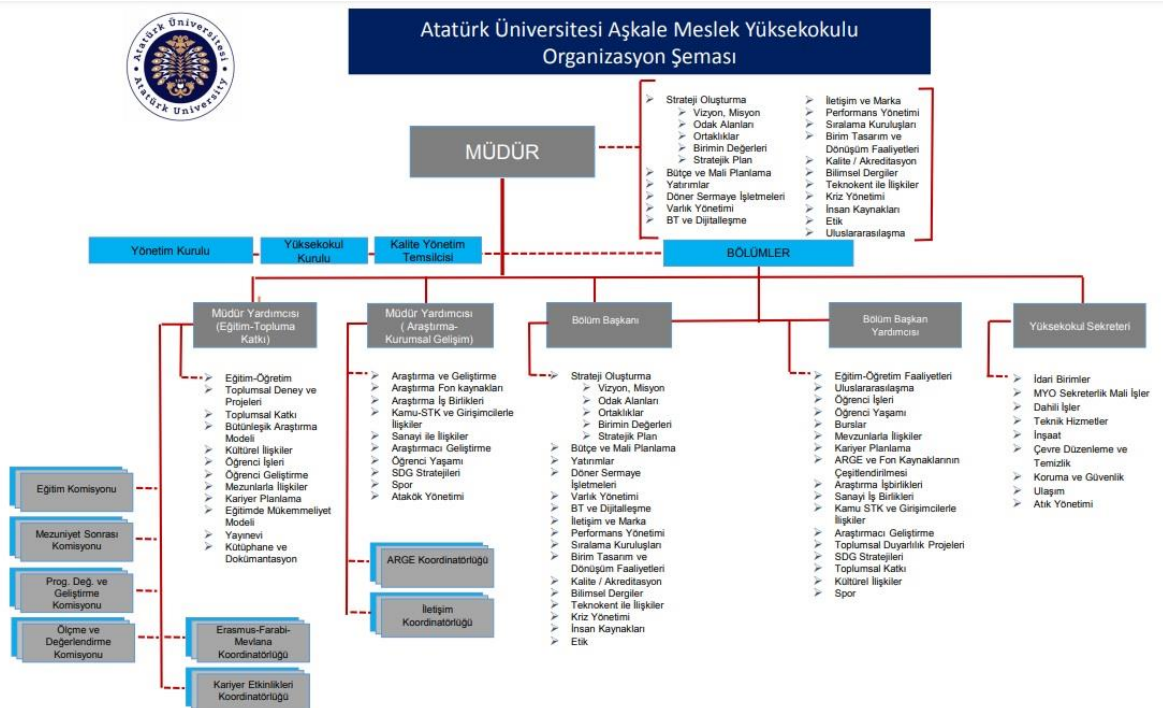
Atatürk Üniversitesi
Atatürk University

Atatürk Üniversitesi Aşkale Meslek Yüksekokulu
Organizasyon Şeması

MÜDÜR

Strateji Oluşturma
Vizyon, Misyon
Odak Alanları
Ortaklıklar
Birimin Değerleri
Stratejik Plan
Bütçe ve Mali Planlama
Yatırımlar
Döner Sermaye İşletmeleri
Varlık Yönetimi
BT ve Dijitalleşme

İletişim ve Marka
Performans Yönetimi
Sıralama Kuruluşları
Birim Tasarım ve Dönüşüm Faaliyetleri
Kalite / Akreditasyon
Bilimsel Dergiler
Teknokent ile İlişkiler
Kriz Yönetimi
İnsan Kaynakları
Etik
Uluslararasılaşma

Yönetim Kurulu
Yüksekokul Kurulu
Kalite Yönetim Temsilcisi
BÖLÜMLER

Müdür Yardımcısı (Eğitim-Topluma Katkı)
Eğitim-Öğretim
Toplumsal Deney ve Projeleri
Toplumsal Katkı
Bütünleşik Araştırma Modeli
Kültürel İlişkiler
Öğrenci İşleri
Öğrenci Geliştirme
Mezunlarla İlişkiler
Kariyer Planlama
Eğitimde Mükemmeliyet Modeli
Yayınevi
Kütüphane ve Dokümantasyon

Eğitim Komisyonu
Mezuniyet Sonrası Komisyonu
Prog. Değ. ve Geliştirme Komisyonu
Ölçme ve Değerlendirme Komisyonu
Erasmus-Farabi-Mevlana Koordinatörlüğü
Kariyer Etkinlikleri Koordinatörlüğü

Müdür Yardımcısı ( Araştırma-Kurumsal Gelişim)
Araştırma ve Geliştirme
Araştırma Fon kaynakları
Araştırma İş Birlikleri
Kamu-STK ve Girişimcilerle İlişkiler
Sanayi ile İlişkiler
Araştırmacı Geliştirme
Öğrenci Yaşamı
SDG Stratejileri
Spor
Atakök Yönetimi

ARGE Koordinatörlüğü
İletişim Koordinatörlüğü

Bölüm Başkanı
Strateji Oluşturma
Vizyon, Misyon
Odak Alanları
Ortaklıklar
Birimin Değerleri
Stratejik Plan
Bütçe ve Mali Planlama
Yatırımlar
Döner Sermaye İşletmeleri
Varlık Yönetimi
BT ve Dijitalleşme
İletişim ve Marka
Performans Yönetimi
Sıralama Kuruluşları
Birim Tasarım ve Dönüşüm Faaliyetleri
Kalite / Akreditasyon
Bilimsel Dergiler
Teknokent ile İlişkiler
Kriz Yönetimi
İnsan Kaynakları
Etik

Bölüm Başkan Yardımcısı
Eğitim-Öğretim Faaliyetleri
Uluslararasılaşma
Öğrenci İşleri
Öğrenci Yaşamı
Burslar
Mezunlarla İlişkiler
Kariyer Planlama
ARGE ve Fon Kaynaklarının Çeşitlendirilmesi
Araştırma İşbirlikleri
Sanayi İş Birlikleri
Kamu STK ve Girişimcilerle İlişkiler
Araştırmacı Geliştirme
Toplumsal Duyarlılık Projeleri
SDG Stratejileri
Toplumsal Katkı
Kültürel İlişkiler
Spor

Yüksekokul Sekreteri
İdari Birimler
MYO Sekreterlik Mali İşler
Dahili İşler
Teknik Hizmetler
İnşaat
Çevre Düzenleme ve Temizlik
Koruma ve Güvenlik
Ulaşım
Atık Yönetimi